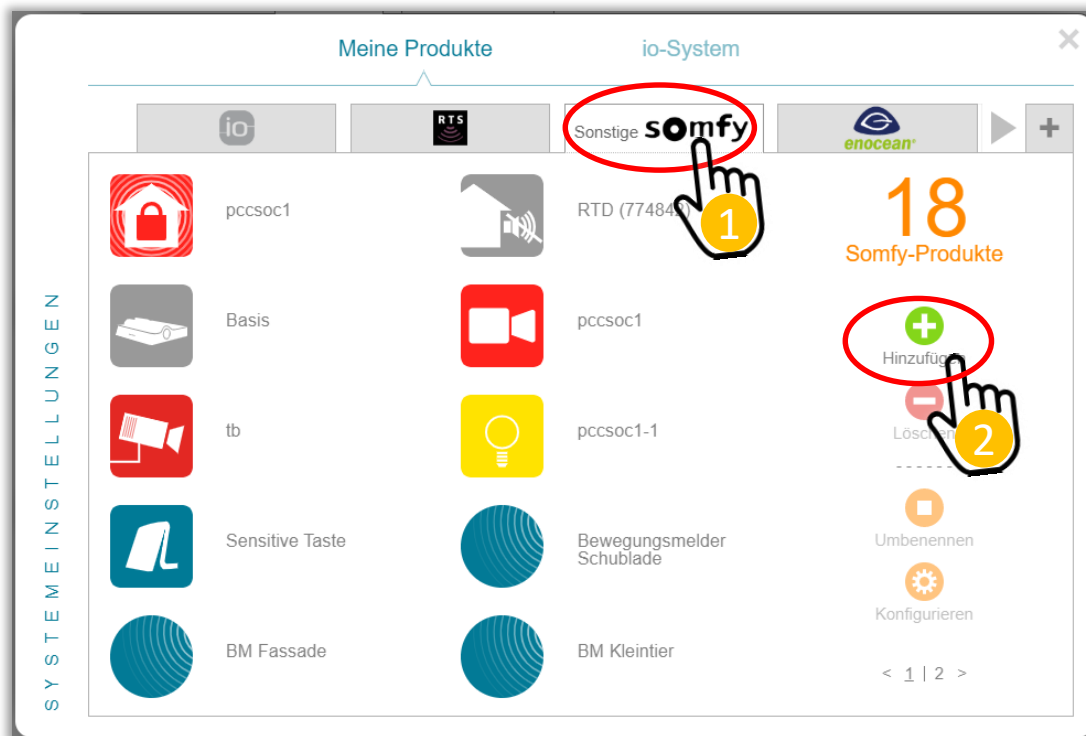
Meine Produkte io-System

×

io RTS Sonstige somfy enocean +

SYSTEMEINSTELLUNGEN

pccsoc1

RTD (774842)

1

Basis

pccsoc1

tb

pccsoc1-1

Sensitive Taste

Bewegungsmelder Schublade

BM Fassade

BM Kleintier

18
Somfy-Produkte

Hinzufügen

Löschen

2

Umbenennen

Konfigurieren

< 1 | 2 >